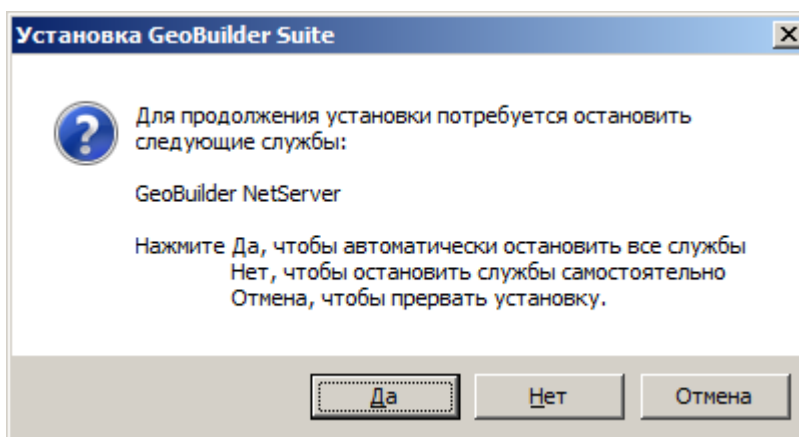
Установка GeoBuilder Suite

X

Для продолжения установки потребуется остановить следующие службы:

GeoBuilder NetServer

Нажмите Да, чтобы автоматически остановить все службы
Нет, чтобы остановить службы самостоятельно
Отмена, чтобы прервать установку.

Да

Нет

Отмена